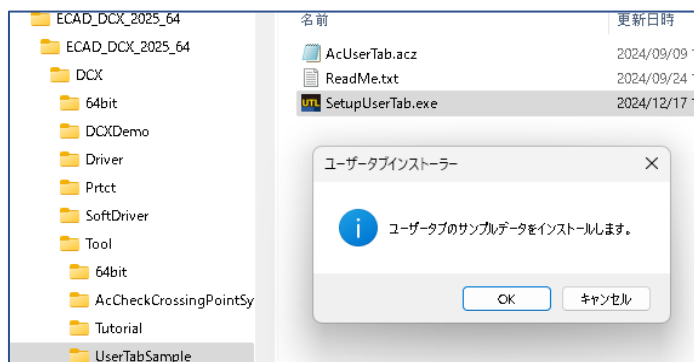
ECAD_DCX_2025_64
ECAD_DCX_2025_64
DCX
64bit
DCXDemo
Driver
Prtct
SoftDriver
Tool
64bit
AcCheckCrossingPointSy
Tutorial
UserTabSample

名前
更新日時
AcUserTab.acz
2024/09/09
ReadMe.txt
2024/09/24
SetupUserTab.exe
2024/12/17

ユーザータブインストーラー
ユーザータブのサンプルデータをインストールします。
OK
キャンセル